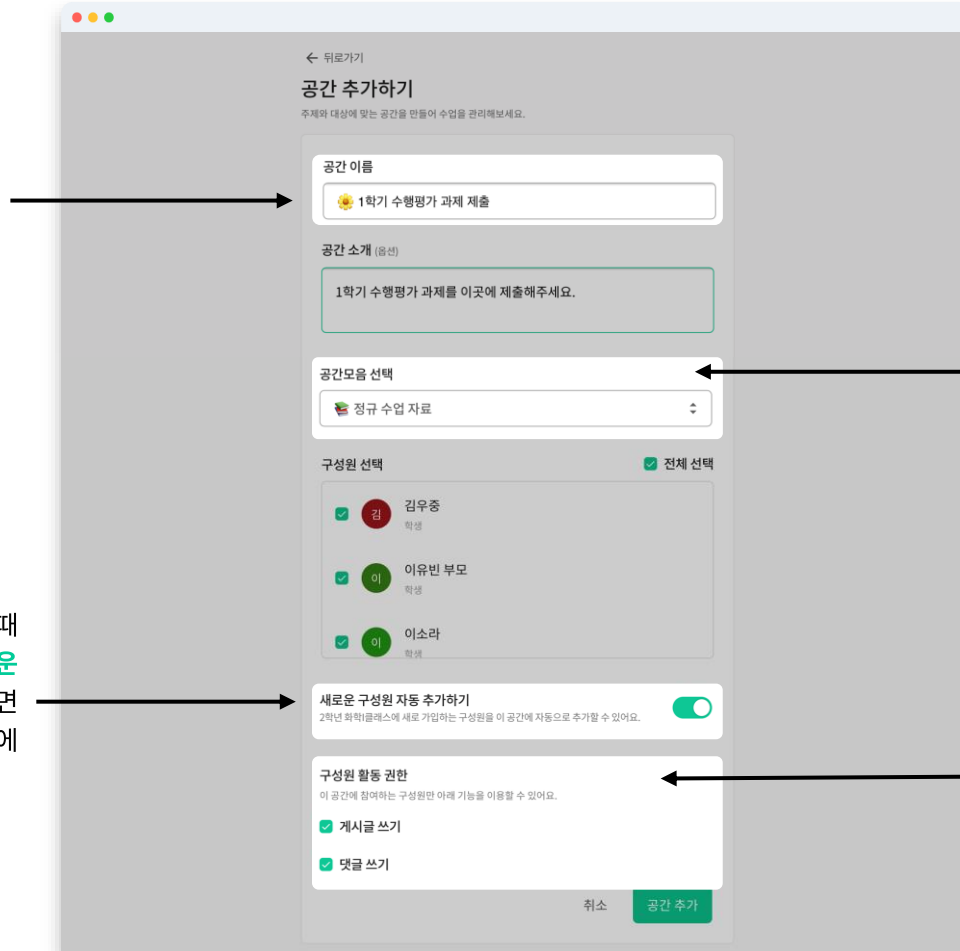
때
운
면
에

← 뒤로가기

공간 추가하기

주제와 대상에 맞는 공간을 만들어 수업을 관리해보세요.

공간 이름

1학기 수행평가 과제 제출

공간 소개 (옵션)

1학기 수행평가 과제를 이곳에 제출해주세요.

공간모음 선택

정규 수업 자료

구성원 선택

전체 선택

김 김우중
학생

이 이유빈 부모
학생

이 이소라
학생

새로운 구성원 자동 추가하기

2학년 화학1클래스에 새로 가입하는 구성원을 이 공간에 자동으로 추가할 수 있어요.

구성원 활동 권한

이 공간에 참여하는 구성원만 아래 기능을 이용할 수 있어요.

게시글 쓰기

댓글 쓰기

취소 공간 추가